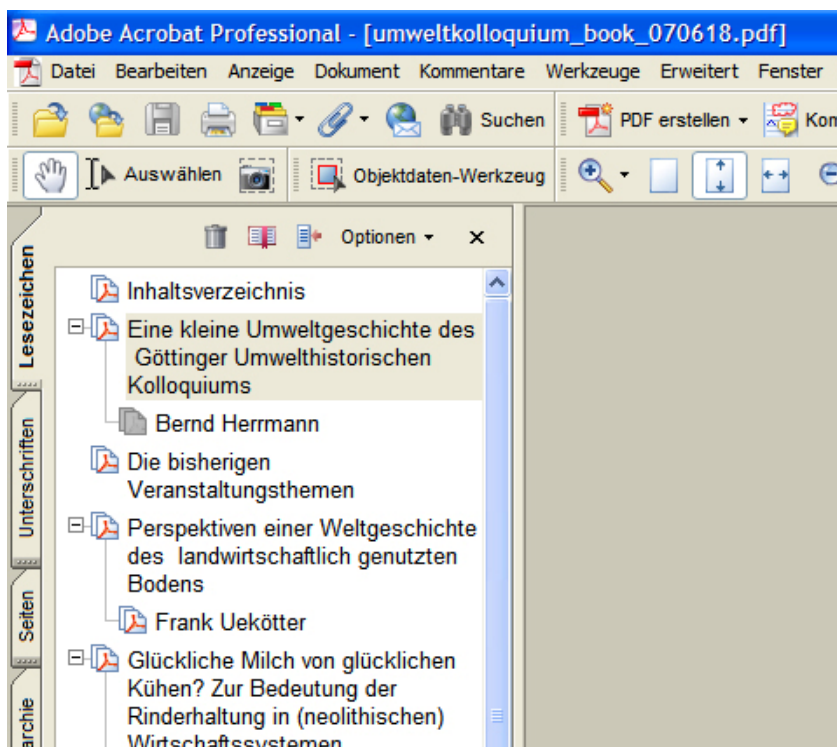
Adobe Acrobat Professional - [umweltkolloquium_book_070618.pdf]

Datei Bearbeiten Anzeige Dokument Kommentare Werkzeuge Erweitert Fenster

Suchen PDF erstellen Kom

Auswählen Objektdaten-Werkzeug

Optionen ×

Lesezeichen

Unterschriften

Seiten

archie

Inhaltsverzeichnis

Eine kleine Umweltgeschichte des Göttinger Umwelthistorischen Kolloquiums

Bernd Herrmann

Die bisherigen Veranstaltungsthemen

Perspektiven einer Weltgeschichte des landwirtschaftlich genutzten Bodens

Frank Uekötter

Glückliche Milch von glücklichen Kühen? Zur Bedeutung der Rinderhaltung in (neolithischen) Wirtschaftssystemen